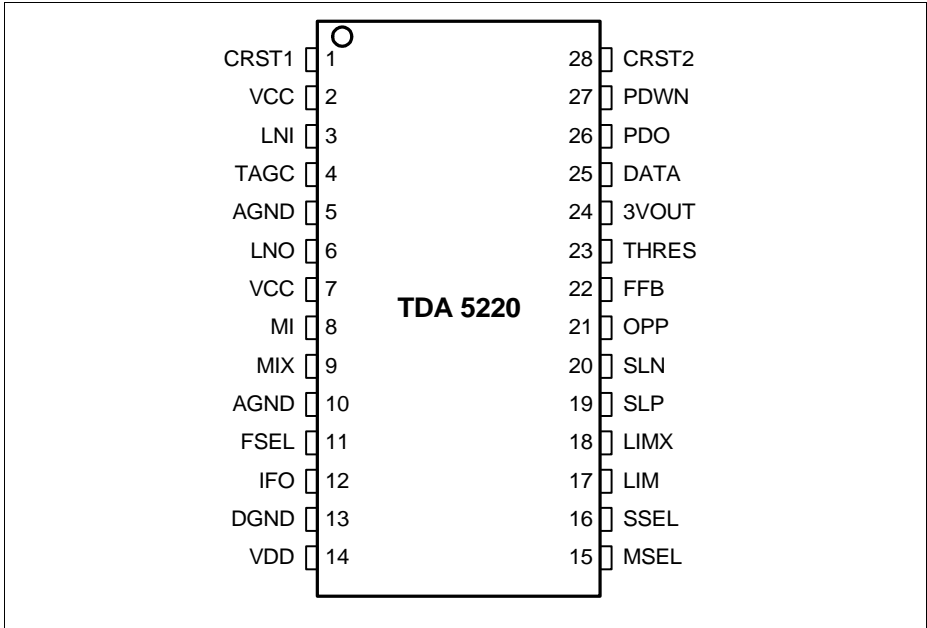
CRST1 1
VCC 2
LNI 3
TAGC 4
AGND 5
LNO 6
VCC 7
MI 8
MIX 9
AGND 10
FSEL 11
IFO 12
DGND 13
VDD 14

28 CRST2
27 PDWN
26 PDO
25 DATA
24 3VOUT
23 THRES
22 FFB
21 OPP
20 SLN
19 SLP
18 LIMX
17 LIM
16 SSEL
15 MSEL

TDA 5220